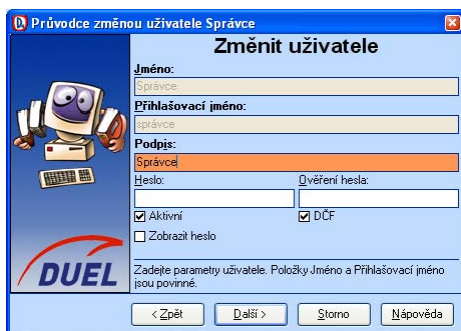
Průvodce změnou uživatele Správce

Změnit uživatele

Jméno:

Správce

Přihlašovací jméno:

správce

Podpis:

Správce

Heslo:

Ověření hesla:

Aktivní

DČF

Zobrazit heslo

DUEL

Zadejte parametry uživatele. Položky Jméno a Přihlašovací jméno jsou povinné.

< Zpět

Další >

Storno

Nápověda